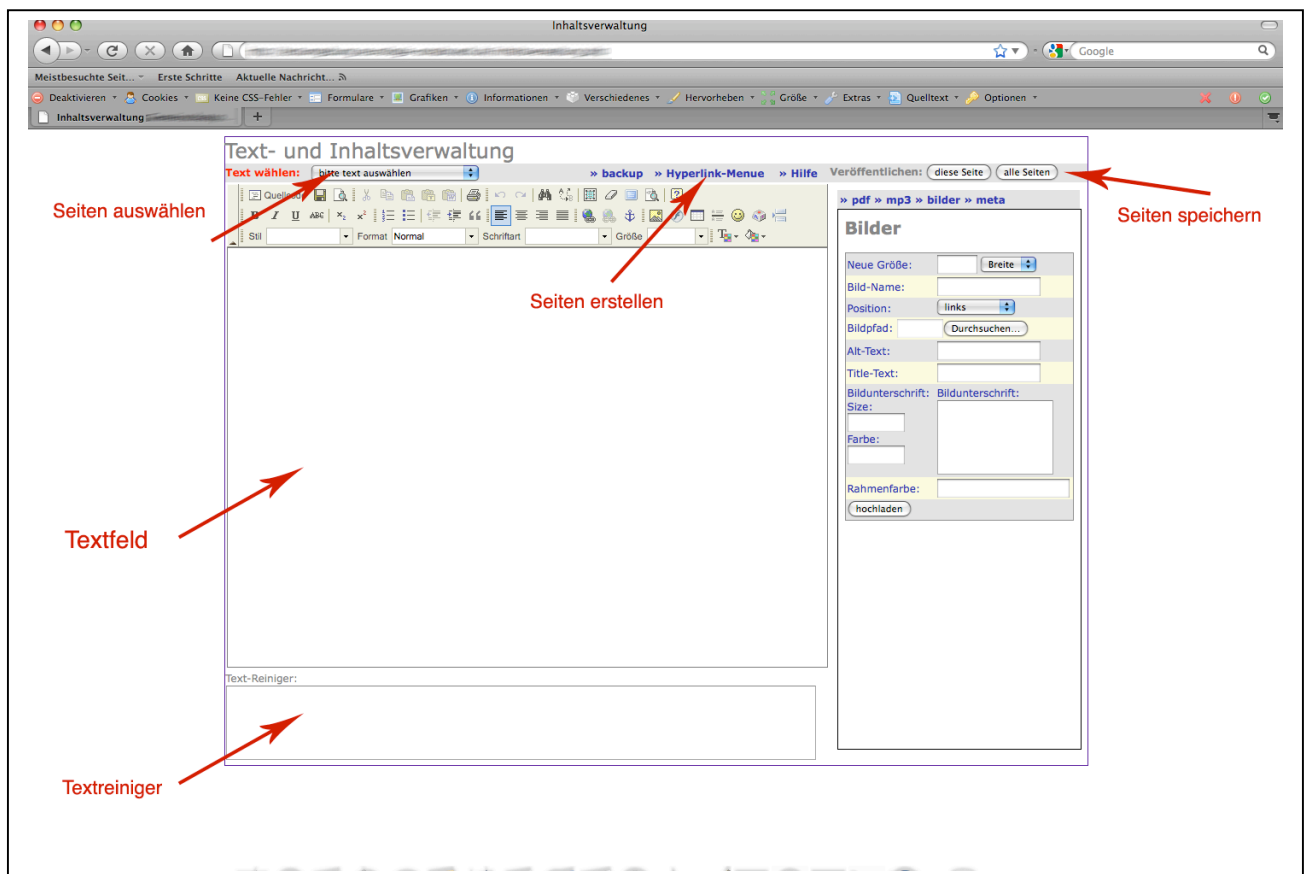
Inhaltsverwaltung

Google

Meistbesuchte Seit... Erste Schritte Aktuelle Nachricht...

Deaktivieren Cookies Keine CSS-Fehler Formulare Grafiken Informationen Verschiedenes Hervorheben Größe Extras Quelltext Optionen

Inhaltsverwaltung

Text- und Inhaltsverwaltung

Text wählen: bitte text auswählen » backup » Hyperlink-Menue » Hilfe Veröffentlichen: diese Seite alle Seiten

Quellcode

Stil Format Normal Schriftart Größe

» pdf » mp3 » bilder » meta

Bilder

Neue Größe: Breite
Bild-Name:
Position: links
Bildpfad: Durchsuchen...
Alt-Text:
Title-Text:
Bildunterschrift: Size: Farbe: Bildunterschrift:
Rahmenfarbe:
hochladen

Text-Reiniger:

Seiten auswählen

Seiten erstellen

Seiten speichern

Textfeld

Textreiniger